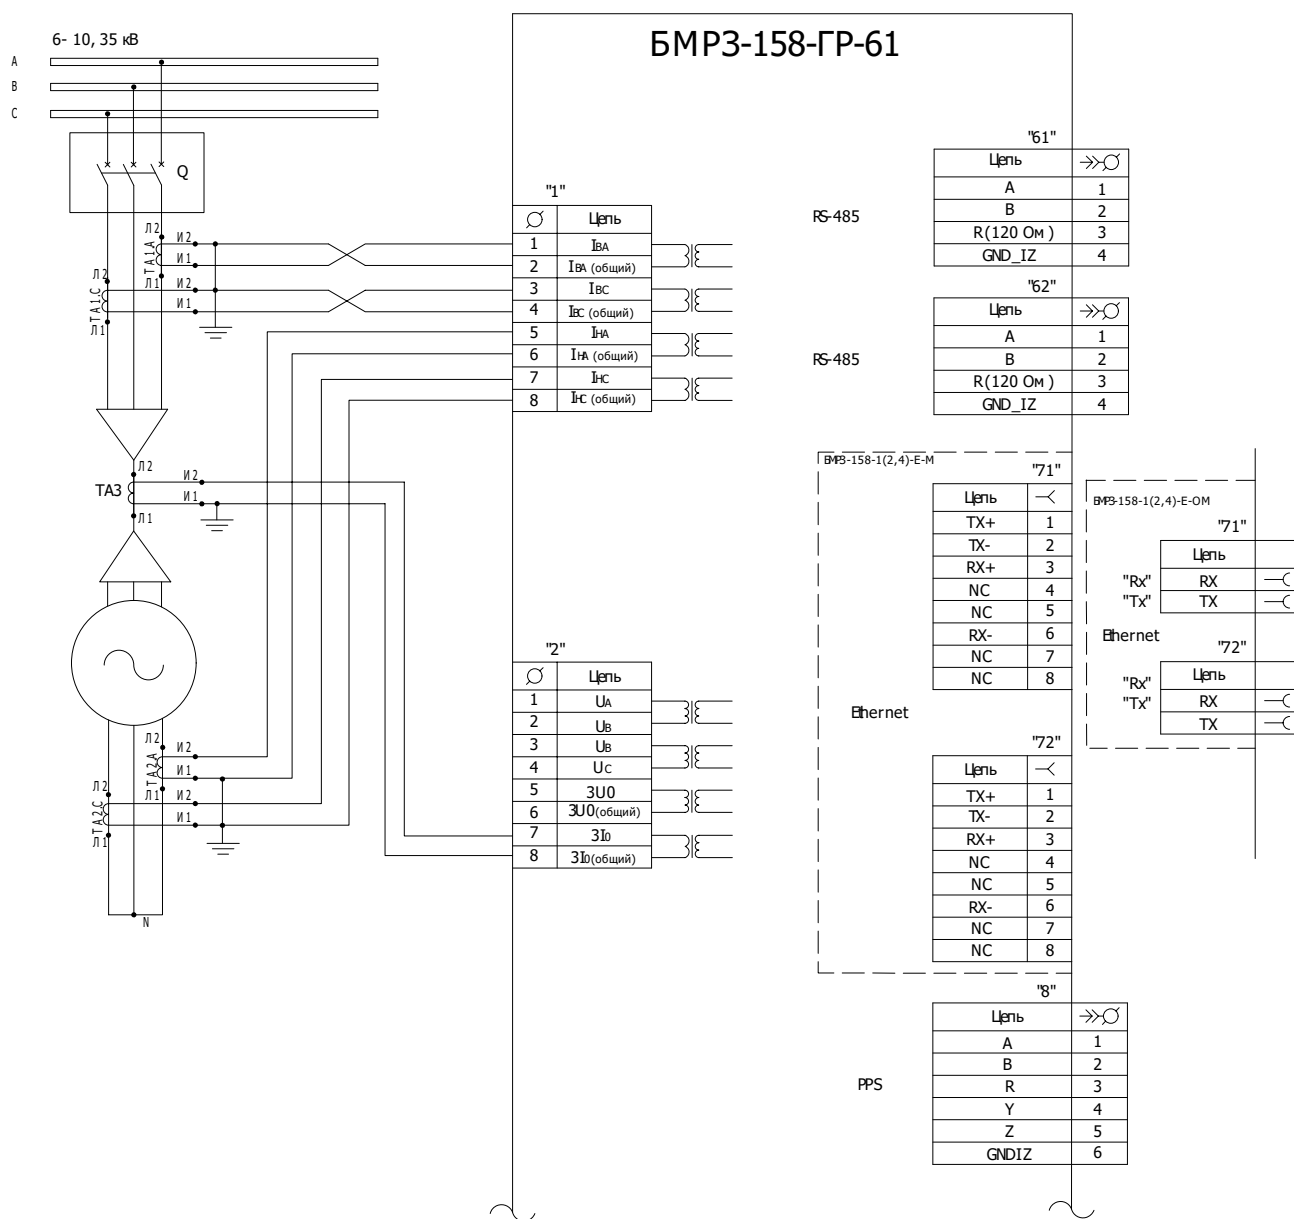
6- 10, 35 кВ
A
B
C
Q

БМРЗ-158-ГР-61

Л2
И2
И1
ТА1А
Л1
Л2
И2
И1
ТА1С
Л1

"1"

| $\varnothing$ | Цепь |
|---|---|
| 1 | $I_{BA}$ |
| 2 | $I_{BA}$ (общий) |
| 3 | $I_{BC}$ |
| 4 | $I_{BC}$ (общий) |
| 5 | $I_{HA}$ |
| 6 | $I_{HA}$ (общий) |
| 7 | $I_{HC}$ |
| 8 | $I_{HC}$ (общий) |

Л2
ТА3
И2
И1
Л1

Л2
И2
И1
ТА2А
Л1
Л2
И2
И1
ТА2С
Л1
N

"2"

| $\varnothing$ | Цепь |
|---|---|
| 1 | $U_A$ |
| 2 | $U_B$ |
| 3 | $U_B$ |
| 4 | $U_C$ |
| 5 | 3U0 |
| 6 | 3U0(общий) |
| 7 | $3I_0$ |
| 8 | $3I_0$(общий) |

"61"
RS-485

| Цепь | |
|---|---|
| A | 1 |
| B | 2 |
| R(120 Ом) | 3 |
| GND_IZ | 4 |

"62"
RS-485

| Цепь | |
|---|---|
| A | 1 |
| B | 2 |
| R(120 Ом) | 3 |
| GND_IZ | 4 |

БМРЗ-158-1(2,4)-Е-М
"71"

| Цепь | |
|---|---|
| TX+ | 1 |
| TX- | 2 |
| RX+ | 3 |
| NC | 4 |
| NC | 5 |
| RX- | 6 |
| NC | 7 |
| NC | 8 |

Ethernet

"72"

| Цепь | |
|---|---|
| TX+ | 1 |
| TX- | 2 |
| RX+ | 3 |
| NC | 4 |
| NC | 5 |
| RX- | 6 |
| NC | 7 |
| NC | 8 |

БМРЗ-158-1(2,4)-Е-ОМ
"71"
"Rx"
"Tx"

| Цепь |
|---|
| RX |
| TX |

Ethernet
"72"
"Rx"
"Tx"

| Цепь |
|---|
| RX |
| TX |

"8"
PPS

| Цепь | |
|---|---|
| A | 1 |
| B | 2 |
| R | 3 |
| Y | 4 |
| Z | 5 |
| GNDIZ | 6 |